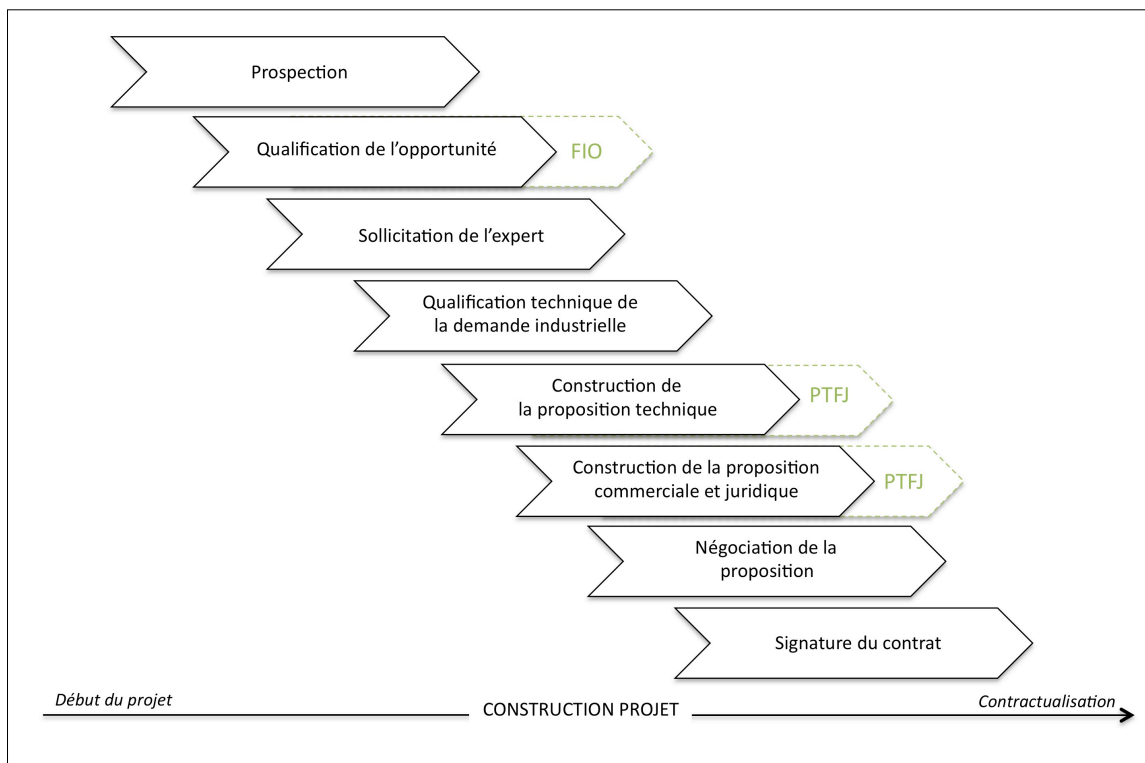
Prospection

Qualification de l'opportunité

FIO

Sollicitation de l'expert

Qualification technique de la demande industrielle

Construction de la proposition technique

PTFJ

Construction de la proposition commerciale et juridique

PTFJ

Négociation de la proposition

Signature du contrat

Début du projet

CONSTRUCTION PROJET

Contractualisation